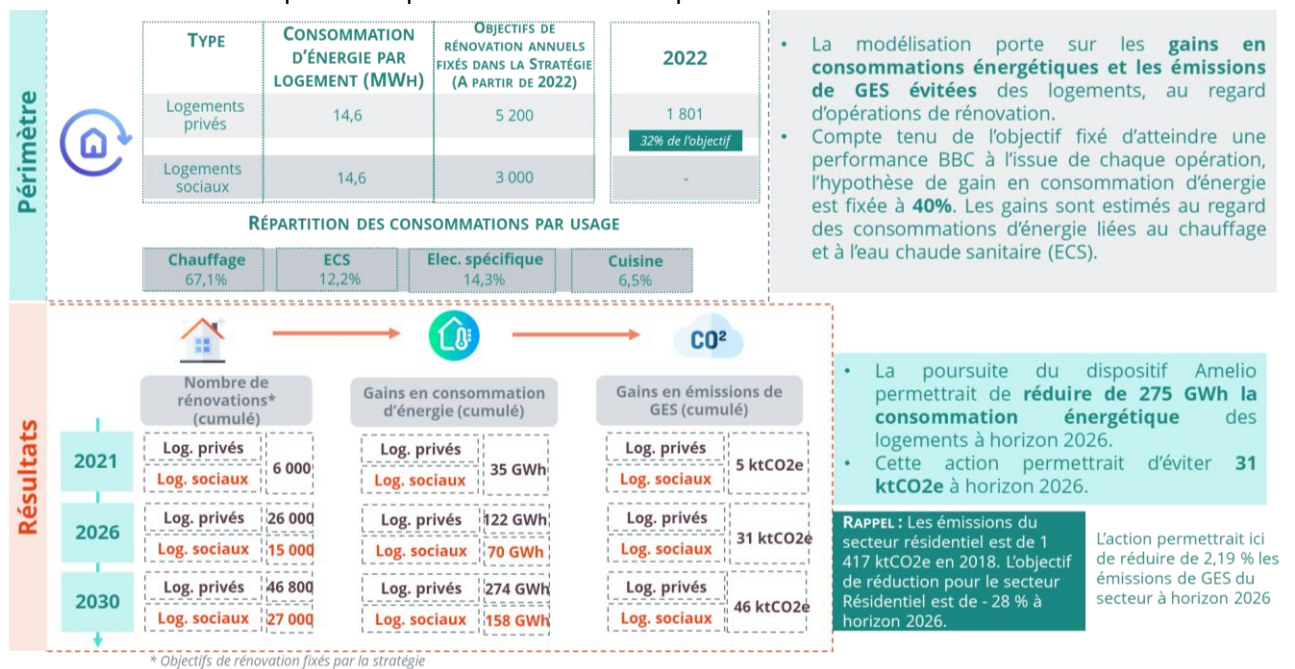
Périmètre

| Type | Consommation d'énergie par logement (MWh) | Objectifs de rénovation annuels fixés dans la Stratégie (a partir de 2022) | 2022 |
|---|---|---|---|
| Logements privés | 14,6 | 5 200 | 1 801 32% de l'objectif |
| Logements sociaux | 14,6 | 3 000 | - |

Répartition des consommations par usage

| Chauffage | ECS | Elec. spécifique | Cuisine |
|---|---|---|---|
| 67,1% | 12,2% | 14,3% | 6,5% |

• La modélisation porte sur les gains en consommations énergétiques et les émissions de GES évitées des logements, au regard d'opérations de rénovation.
• Compte tenu de l'objectif fixé d'atteindre une performance BBC à l'issue de chaque opération, l'hypothèse de gain en consommation d'énergie est fixée à 40%. Les gains sont estimés au regard des consommations d'énergie liées au chauffage et à l'eau chaude sanitaire (ECS).

Résultats

CO²

| | Nombre de rénovations* (cumulé) | | Gains en consommation d'énergie (cumulé) | | Gains en émissions de GES (cumulé) | |
|---|---|---|---|---|---|---|
| 2021 | Log. privés / Log. sociaux | 6 000 | Log. privés / Log. sociaux | 35 GWh | Log. privés / Log. sociaux | 5 ktCO2e |
| 2026 | Log. privés | 26 000 | Log. privés | 122 GWh | Log. privés / Log. sociaux | 31 ktCO2e |
| | Log. sociaux | 15 000 | Log. sociaux | 70 GWh | | |
| 2030 | Log. privés | 46 800 | Log. privés | 274 GWh | Log. privés / Log. sociaux | 46 ktCO2e |
| | Log. sociaux | 27 000 | Log. sociaux | 158 GWh | | |

• La poursuite du dispositif Amelio permettrait de réduire de 275 GWh la consommation énergétique des logements à horizon 2026.
• Cette action permettrait d'éviter 31 ktCO2e à horizon 2026.

Rappel : Les émissions du secteur résidentiel est de 1 417 ktCO2e en 2018. L'objectif de réduction pour le secteur Résidentiel est de - 28 % à horizon 2026.

L'action permettrait ici de réduire de 2,19 % les émissions de GES du secteur à horizon 2026

* Objectifs de rénovation fixés par la stratégie